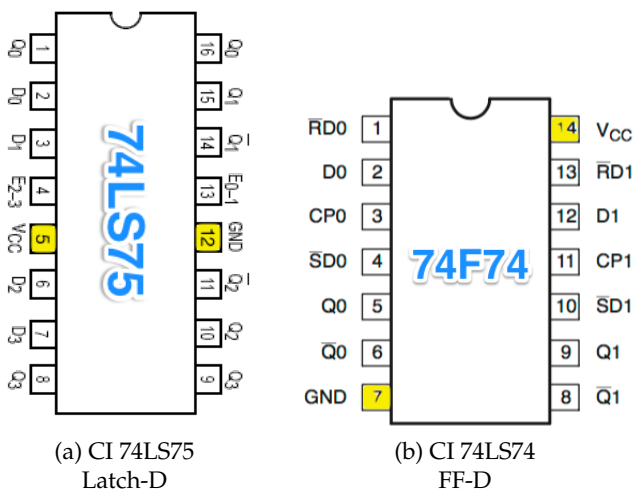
$\overline{Q_0}$ 1
$D_0$ 2
$D_1$ 3
$E_{2-3}$ 4
$V_{CC}$ 5
$D_2$ 6
$D_3$ 7
$\overline{Q_3}$ 8

74LS75

16 $Q_0$
15 $Q_1$
14 $\overline{Q_1}$
13 $E_{0-1}$
12 GND
11 $\overline{Q_2}$
10 $Q_2$
9 $Q_3$

$\overline{R}$D0 1
D0 2
CP0 3
$\overline{S}$D0 4
Q0 5
$\overline{Q}$0 6
GND 7

74F74

14 $V_{CC}$
13 $\overline{R}$D1
12 D1
11 CP1
10 $\overline{S}$D1
9 Q1
8 $\overline{Q}$1

(a) CI 74LS75
Latch-D

(b) CI 74LS74
FF-D